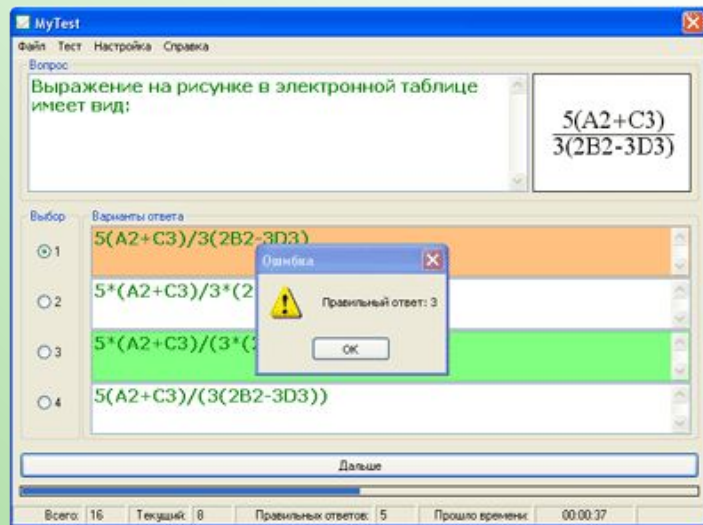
MyTest
Файл Тест Настройка Справка
Вопрос
Выражение на рисунке в электронной таблице имеет вид:
$\frac{5(A2+C3)}{3(2B2-3D3)}$
Выбор
Варианты ответа
1
5(A2+C3)/3(2B2-3D3)
2
5*(A2+C3)/3*(2
3
5*(A2+C3)/(3*(
4
5(A2+C3)/(3(2B2-3D3))
Ошибка
Правильный ответ: 3
OK
Дальше
Всего: 16 Текущий: 8 Правильных ответов: 5 Прошло времени: 00:00:37